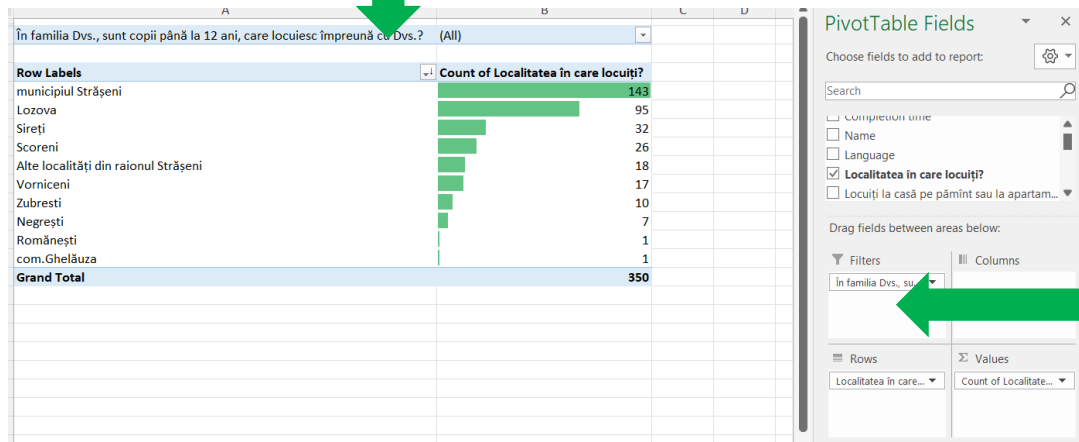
A B C D

În familia Dvs., sunt copii până la 12 ani, care locuiesc împreună cu Dvs.? (All)

| Row Labels | Count of Localitatea în care locuiți? |
|---|---|
| municipiul Strășeni | 143 |
| Lozova | 95 |
| Sireți | 32 |
| Scoreni | 26 |
| Alte localități din raionul Strășeni | 18 |
| Vorniceni | 17 |
| Zubresti | 10 |
| Negrești | 7 |
| Românești | 1 |
| com.Ghelăuza | 1 |
| Grand Total | 350 |

PivotTable Fields

Choose fields to add to report:

Search

Completion time
Name
Language
Localitatea în care locuiți?
Locuiți la casă pe pămînt sau la apartam...

Drag fields between areas below:

Filters
În familia Dvs., su...

Columns

Rows
Localitatea în care...

Values
Count of Localitate...